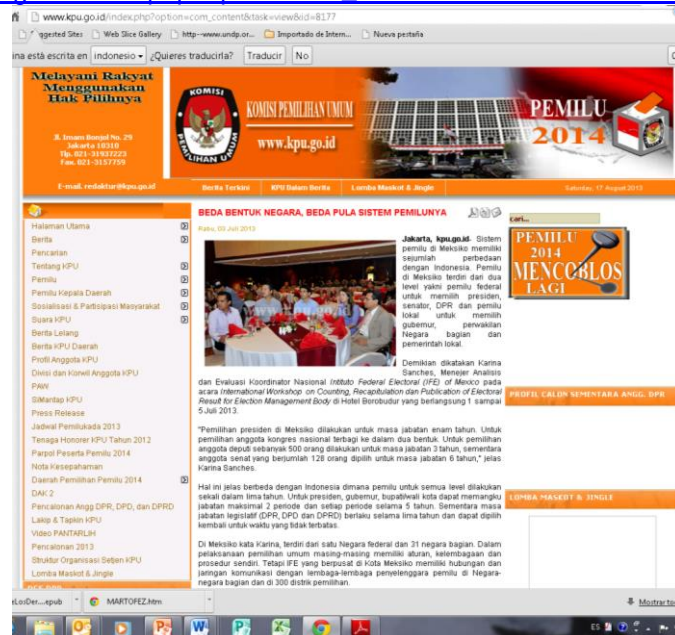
www.kpu.go.id/index.php?option=com_content&task=view&id=8177

ggested Sites | Web Slice Gallery | http--www.undp.or... | Importado de Intern... | Nueva pestaña

ina está escrita en indonesio ¿Quieres traducirla? Traducir No

Melayani Rakyat Menggunakan Hak Pilihnya

Jl. Imam Bonjol No. 29 Jakarta 10310 Tlp. 021-31937223 Fax. 021-3157759

E-mail. redaktur@kpu.go.id

KOMISI PEMILIHAN UMUM

KOMISI PEMILIHAN UMUM

www.kpu.go.id

PEMILU 2014

Berita Terkini | KPU Dalam Berita | Lomba Maskot & Jingle

Saturday, 17 August 2013

Halaman Utama
Berita
Pencarian
Tentang KPU
Pemilu
Pemilu Kepala Daerah
Sosialisasi & Partisipasi Masyarakat
Suara KPU
Berita Lelang
Berita KPU Daerah
Profil Anggota KPU
Divisi dan Korwil Anggota KPU
PAW
SiMantap KPU
Press Release
Jadwal Pemilukada 2013
Tenaga Honorer KPU Tahun 2012
Parpol Peserta Pemilu 2014
Nota Kesepahaman
Daerah Pemilihan Pemilu 2014
DAK 2
Pencalonan Angg DPR, DPD, dan DPRD
Lakip & Tapkin KPU
Video PANTARLIH
Pencalonan 2013
Struktur Organisasi Setjen KPU
Lomba Maskot & Jingle

BEDA BENTUK NEGARA, BEDA PULA SISTEM PEMILUNYA

Rabu, 03 Juli 2013

Jakarta, kpu.go.id- Sistem pemilu di Meksiko memiliki sejumlah perbedaan dengan Indonesia. Pemilu di Meksiko terdiri dari dua level yakni pemilu federal untuk memilih presiden, senator, DPR dan pemilu lokal untuk memilih gubernur, perwakilan Negara bagian dan pemerintah lokal.

Demikian dikatakan Karina Sanches, Menejer Analisis dan Evaluasi Koordinator Nasional (Intituto Federal Electoral (IFE) of Mexico pada acara International Workshop on Counting, Recapitulation and Publication of Electoral Result for Election Management Body di Hotel Borobudur yang berlangsung 1 sampai 5 Juli 2013.

"Pemilihan presiden di Meksiko dilakukan untuk masa jabatan enam tahun. Untuk pemilihan anggota kongres nasional terbagi ke dalam dua bentuk. Untuk pemilihan anggota depuți sebanyak 500 orang dilakukan untuk masa jabatan 3 tahun, sementara anggota senat yang berjumlah 128 orang dipilih untuk masa jabatan 6 tahun," jelas Karina Sanches.

Hal ini jelas berbeda dengan Indonesia dimana pemilu untuk semua level dilakukan sekali dalam lima tahun. Untuk presiden, gubernur, bupati/wali kota dapat memangku jabatan maksimal 2 periode dan setiap periode selama 5 tahun. Sementara masa jabatan legislatif (DPR, DPD dan DPRD) berlaku selama lima tahun dan dapat dipilih kembali untuk waktu yang tidak terbatas.

Di Meksiko kata Karina, terdiri dari satu Negara federal dan 31 negara bagian. Dalam pelaksanaan pemilihan umum masing-masing memiliki aturan, kelembagaan dan prosedur sendiri. Tetapi IFE yang berpusat di Kota Meksiko memiliki hubungan dan jaringan komunikasi dengan lembaga-lembaga penyelenggara pemilu di Negara-negara bagian dan di 300 distrik pemilihan.

cari...

PEMILU 2014 MENCOBLOS LAGI

PROFIL CALON SEMENTARA ANGG. DPR

LOMBA MASKOT & JINGLE

eLosDer....epub | MARTOFEZ.htm | Mostrar to